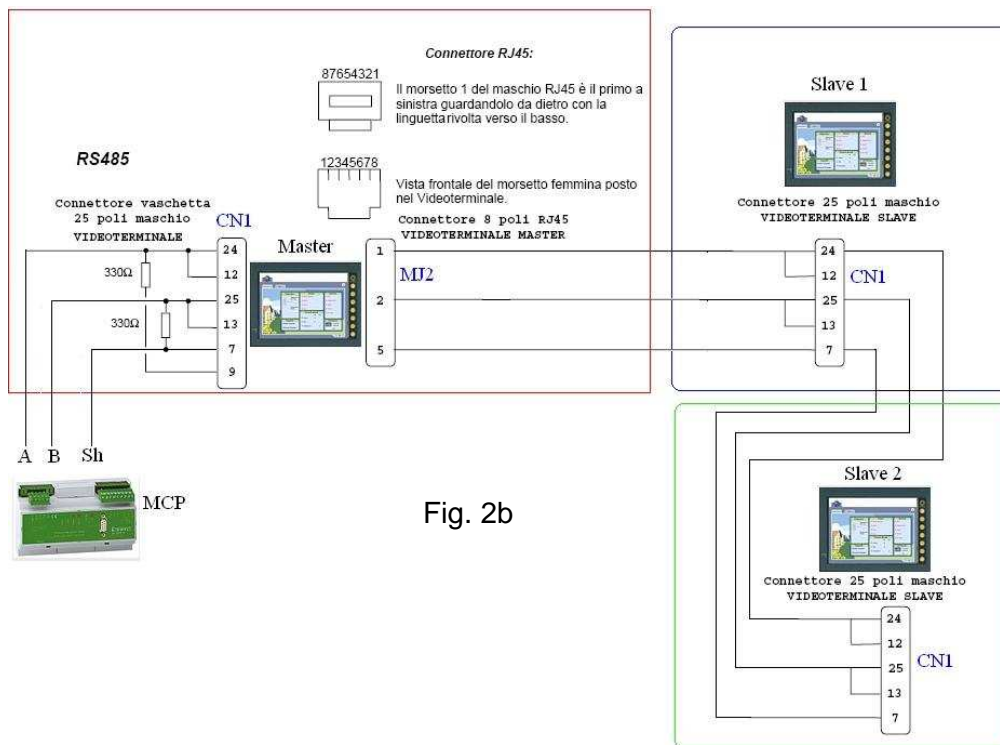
Connettore RJ45:

87654321

Il morsetto 1 del maschio RJ45 è il primo a sinistra guardandolo da dietro con la linguetta rivolta verso il basso.

12345678

Vista frontale del morsetto femmina posto nel Videoterminale.

RS485

Connettore vaschetta 25 poli maschio VIDEOTERMINALE

CN1

24
12
25
13
7
9

330Ω
330Ω

Master

Connettore 8 poli RJ45 VIDEOTERMINALE MASTER

1
2
5

MJ2

Slave 1

Connettore 25 poli maschio VIDEOTERMINALE SLAVE

24
12
25
13
7

CN1

A B Sh

MCP

Fig. 2b

Slave 2

Connettore 25 poli maschio VIDEOTERMINALE SLAVE

24
12
25
13
7

CN1